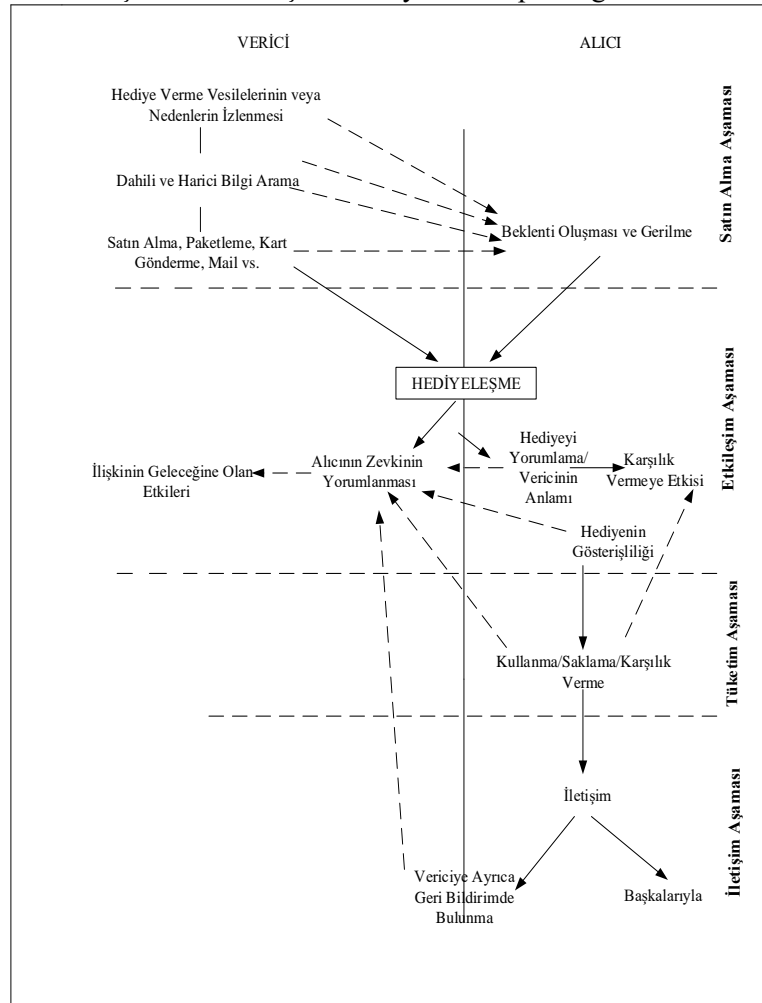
VERİCİ

ALICI

Satın Alma Aşaması

Hediye Verme Vesilelerinin veya Nedenlerin İzlenmesi

Dahili ve Harici Bilgi Arama

Satın Alma, Paketleme, Kart Gönderme, Mail vs.

Beklenti Oluşması ve Gerilme

Etkileşim Aşaması

HEDİYELEŞME

İlişkinin Geleceğine Olan Etkileri

Alıcının Zevkinin Yorumlanması

Hediyeyi Yorumlama/ Vericinin Anlamı

Karşılık Vermeye Etkisi

Hediyenin Gösterişliliği

Tüketim Aşaması

Kullanma/Saklama/Karşılık Verme

İletişim Aşaması

İletişim

Vericiye Ayrıca Geri Bildirimde Bulunma

Başkalarıyla